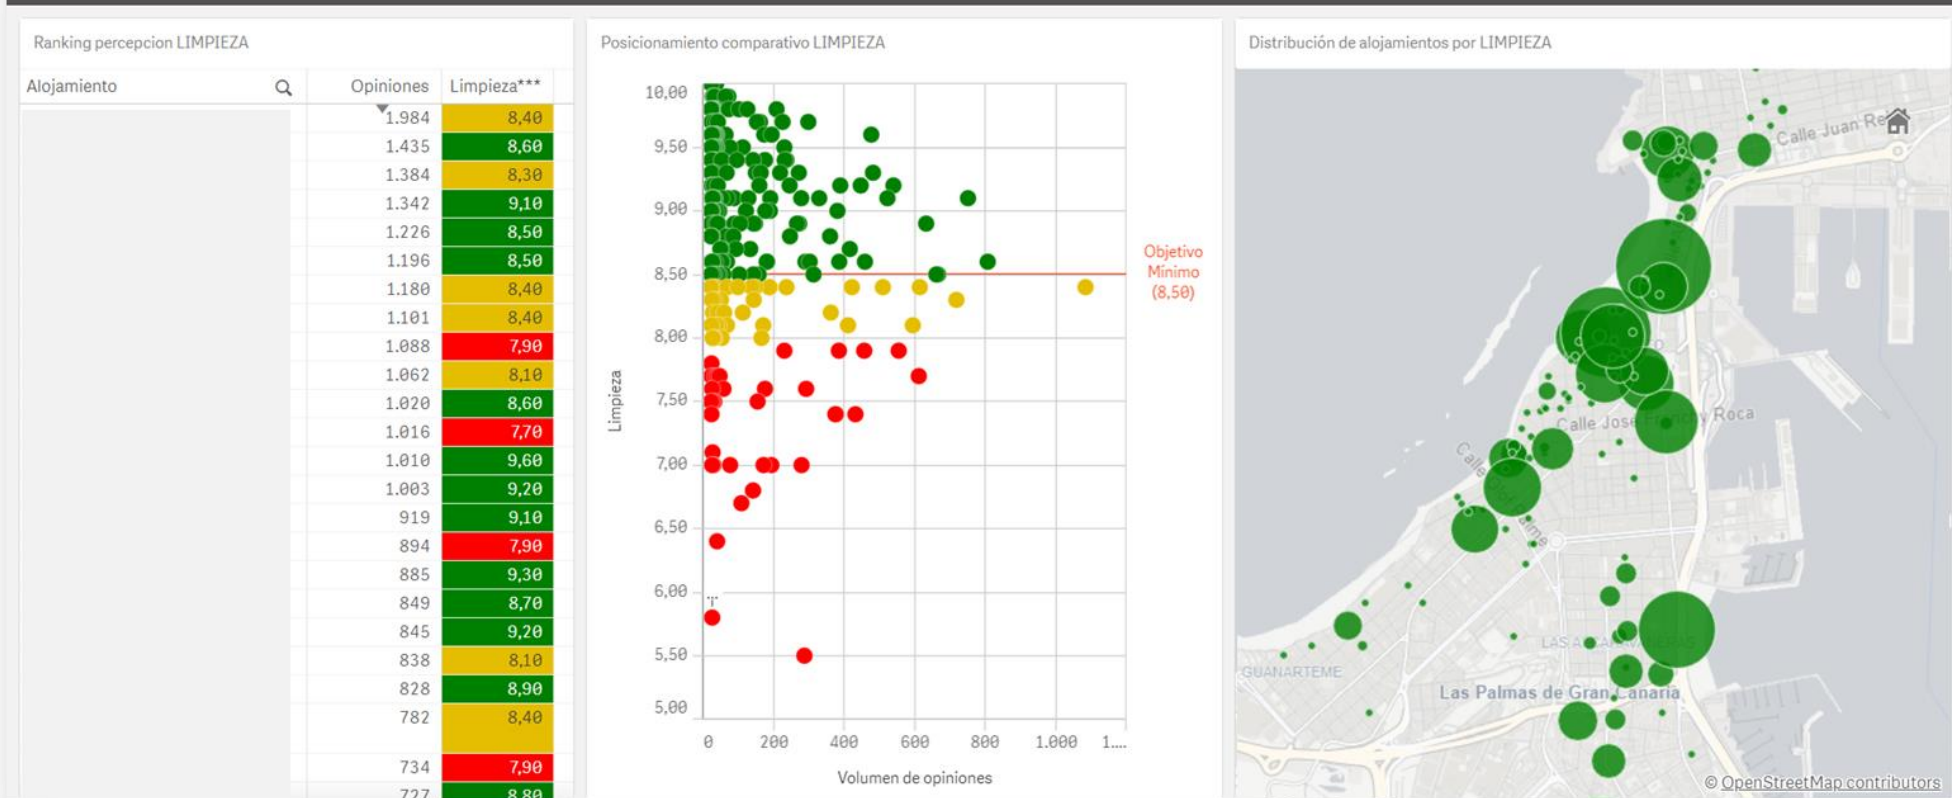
Ranking percepcion LIMPIEZA

| Alojamiento | Opiniones | Limpieza*** |
|---|---|---|
| | 1.984 | 8,40 |
| | 1.435 | 8,60 |
| | 1.384 | 8,30 |
| | 1.342 | 9,10 |
| | 1.226 | 8,50 |
| | 1.196 | 8,50 |
| | 1.180 | 8,40 |
| | 1.101 | 8,40 |
| | 1.088 | 7,90 |
| | 1.062 | 8,10 |
| | 1.020 | 8,60 |
| | 1.016 | 7,70 |
| | 1.010 | 9,60 |
| | 1.003 | 9,20 |
| | 919 | 9,10 |
| | 894 | 7,90 |
| | 885 | 9,30 |
| | 849 | 8,70 |
| | 845 | 9,20 |
| | 838 | 8,10 |
| | 828 | 8,90 |
| | 782 | 8,40 |
| | 734 | 7,90 |
| | 727 | 8,80 |

Posicionamiento comparativo LIMPIEZA

10,00
9,50
9,00
8,50
8,00
7,50
7,00
6,50
6,00
5,50
5,00

Limpieza

Objetivo Mínimo (8,50)

0 200 400 600 800 1.000 1....

Volumen de opiniones

Distribución de alojamientos por LIMPIEZA

Calle Juan Re
Calle José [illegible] Roca
Calle
GUANARTEME
LAS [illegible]
Las Palmas de Gran Canaria
© OpenStreetMap contributors